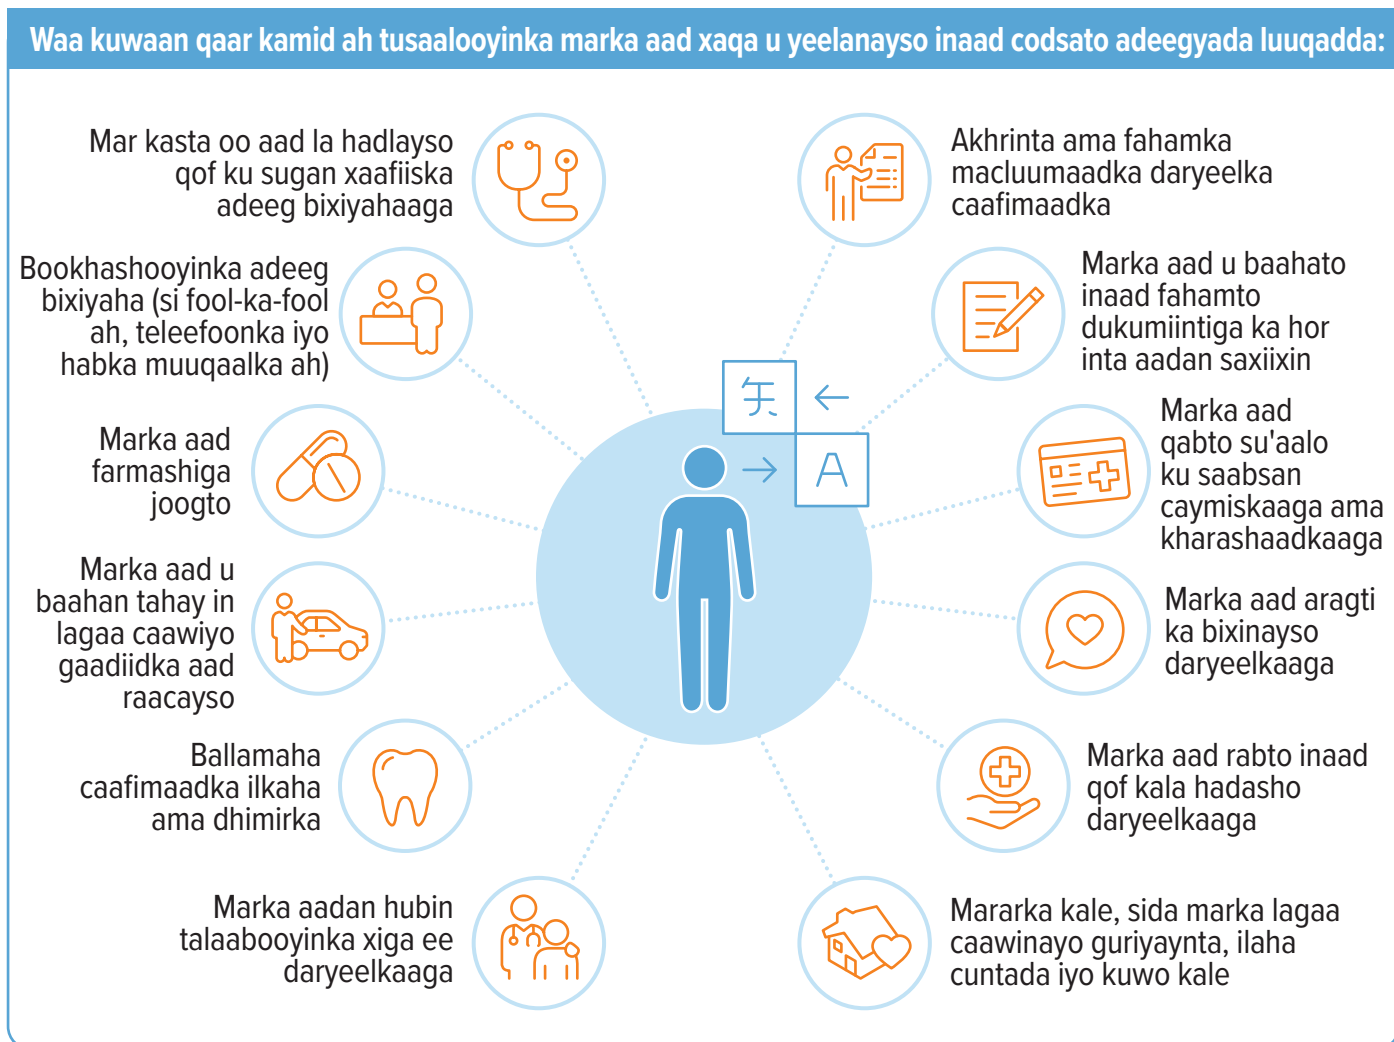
Waa kuwaan qaar kamid ah tusaalooyinka marka aad xaqa u yeelanayso inaad codsato adeegyada luuqadda:

Mar kasta oo aad la hadlayso qof ku sugan xaafiiska adeeg bixiyahaaga

Bookhashooyinka adeeg bixiyaha (si fool-ka-fool ah, teleefoonka iyo habka muuqaalka ah)

Marka aad farmashiga joogto

Marka aad u baahan tahay in lagaa caawiyo gaadiidka aad raacayso

Ballamaha caafimaadka ilkaha ama dhimirka

Marka aadan hubin talaabooyinka xiga ee daryeelkaaga

Akhrinta ama fahamka macluumaadka daryeelka caafimaadka

Marka aad u baahato inaad fahamto dukumiintiga ka hor inta aadan saxiixin

Marka aad qabto su'aalo ku saabsan caymiskaaga ama kharashaadkaaga

Marka aad aragti ka bixinayso daryeelkaaga

Marka aad rabto inaad qof kala hadasho daryeelkaaga

Mararka kale, sida marka lagaa caawinayo guriyaynta, ilaha cuntada iyo kuwo kale

文

A